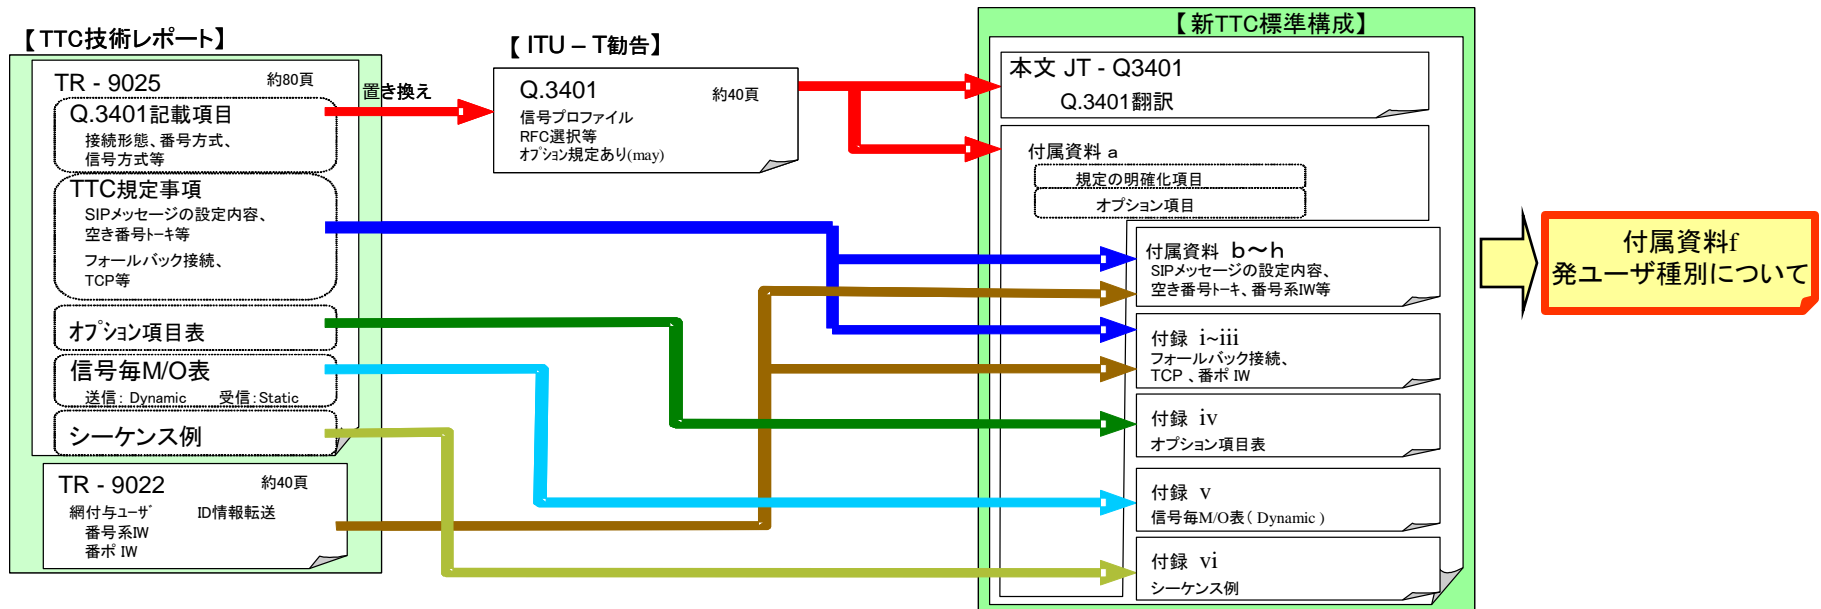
【TTC技術レポート】

TR - 9025 約80頁

Q.3401記載項目
接続形態、番号方式、
信号方式等

TTC規定事項
SIPメッセージの設定内容、
空き番号トーキ等
フォールバック接続、
TCP等

オプション項目表

信号毎M/O表
送信：Dynamic 受信：Static

シーケンス例

TR - 9022 約40頁
網付与ユーザ ID情報転送
番号系IW
番ポ IW

置き換え

【ITU – T勧告】

Q.3401 約40頁
信号プロファイル
RFC選択等
オプション規定あり(may)

【新TTC標準構成】

本文 JT - Q3401
Q.3401翻訳

付属資料 a
規定の明確化項目
オプション項目

付属資料 b～h
SIPメッセージの設定内容、
空き番号トーキ、番号系IW等

付録 i~iii
フォールバック接続、
TCP 、番ポ IW

付録 iv
オプション項目表

付録 v
信号毎M/O表（Dynamic）

付録 vi
シーケンス例

付属資料f
発ユーザ種別について